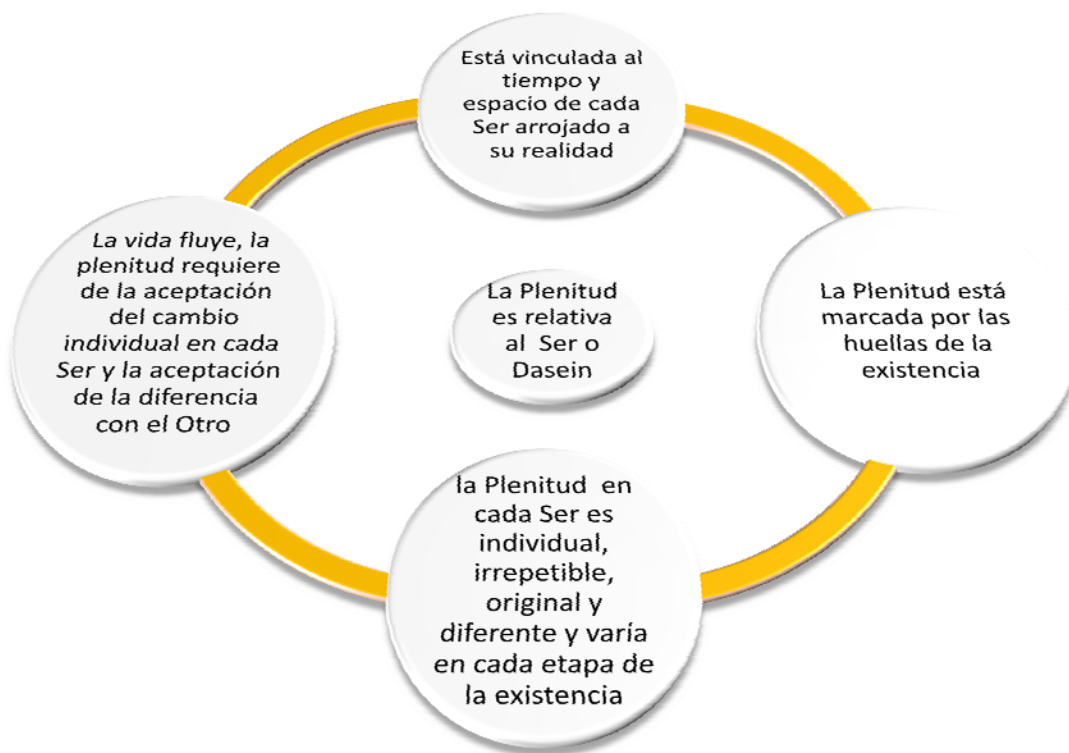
Está vinculada al tiempo y espacío de cada Ser arrojado a su realidad

La vida fluye, la plenitud requiere de la aceptación del cambio individual en cada Ser y la aceptación de la diferencia con el Otro

La Plenitud es relativa al Ser o Dasein

La Plenitud está marcada por las huellas de la existencia

la Plenitud en cada Ser es individual, irrepetible, original y diferente y varía en cada etapa de la existencia